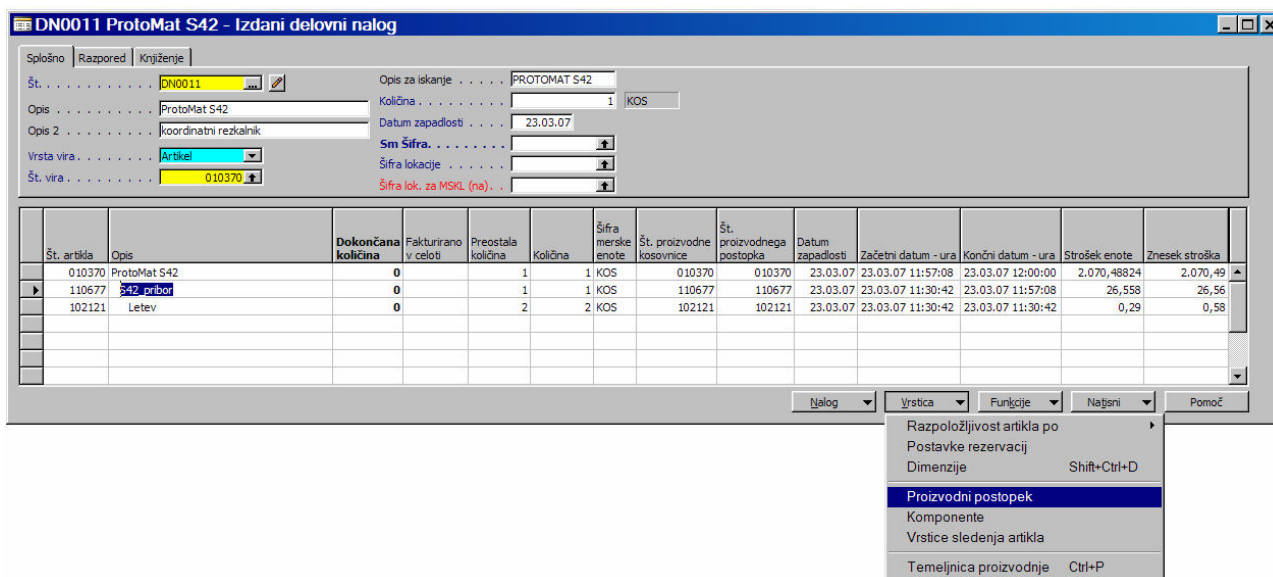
DN0011 ProtoMat S42 - Izdani delovni nalog

Splošno | Razpored | Knjiženje

Št. . . . . . . . . . . . DN0011
Opis . . . . . . . . . . ProtoMat S42
Opis 2 . . . . . . . . . koordinatni rezkalnik
Vrsta vira . . . . . . . . Artikel
Št. vira . . . . . . . . . 010370

Opis za iskanje . . . . . PROTOMAT S42
Količina . . . . . . . . . 1 KOS
Datum zapadlosti . . . . 23.03.07
Sm Šifra. . . . . . . . .
Šifra lokacije . . . . . .
Šifra lok. za MSKL (na). .

| Št. artikla | Opis | Dokončana količina | Fakturirano v celoti | Preostala količina | Količina | Šifra merske enote | Št. proizvodne kosovnice | Št. proizvodnega postopka | Datum zapadlosti | Začetni datum - ura | Končni datum - ura | Strošek enote | Znesek stroška |
|---|---|---|---|---|---|---|---|---|---|---|---|---|---|
| 010370 | ProtoMat S42 | 0 | | 1 | 1 | KOS | 010370 | 010370 | 23.03.07 | 23.03.07 11:57:08 | 23.03.07 12:00:00 | 2.070,48824 | 2.070,49 |
| 110677 | S42_pribor | 0 | | 1 | 1 | KOS | 110677 | 110677 | 23.03.07 | 23.03.07 11:30:42 | 23.03.07 11:57:08 | 26,558 | 26,56 |
| 102121 | Letev | 0 | | 2 | 2 | KOS | 102121 | 102121 | 23.03.07 | 23.03.07 11:30:42 | 23.03.07 11:30:42 | 0,29 | 0,58 |

Nalog | Vrstica | Funkcije | Natisni | Pomoč

Razpoložljivost artikla po
Postavke rezervacij
Dimenzije Shift+Ctrl+D
Proizvodni postopek
Komponente
Vrstice sledenja artikla
Temeljnica proizvodnje Ctrl+P